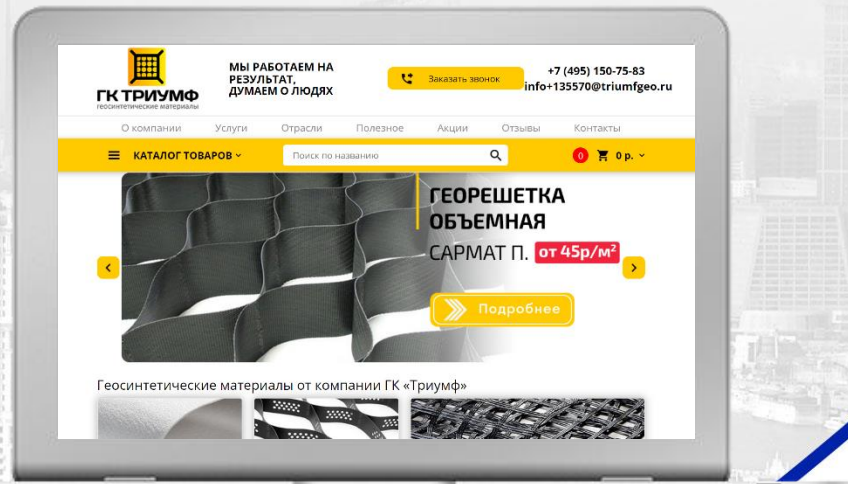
ГК ТРИУМФ
геосинтетические материалы

МЫ РАБОТАЕМ НА РЕЗУЛЬТАТ, ДУМАЕМ О ЛЮДЯХ

Заказать звонок

+7 (495) 150-75-83
info+135570@triumfgeo.ru

О компании Услуги Отрасли Полезное Акции Отзывы Контакты

КАТАЛОГ ТОВАРОВ

Поиск по названию

0 0 р.

ГЕОРЕШЕТКА ОБЪЕМНАЯ
САРМАТ П. от 45р/м$^2$

Подробнее

Геосинтетические материалы от компании ГК «Триумф»